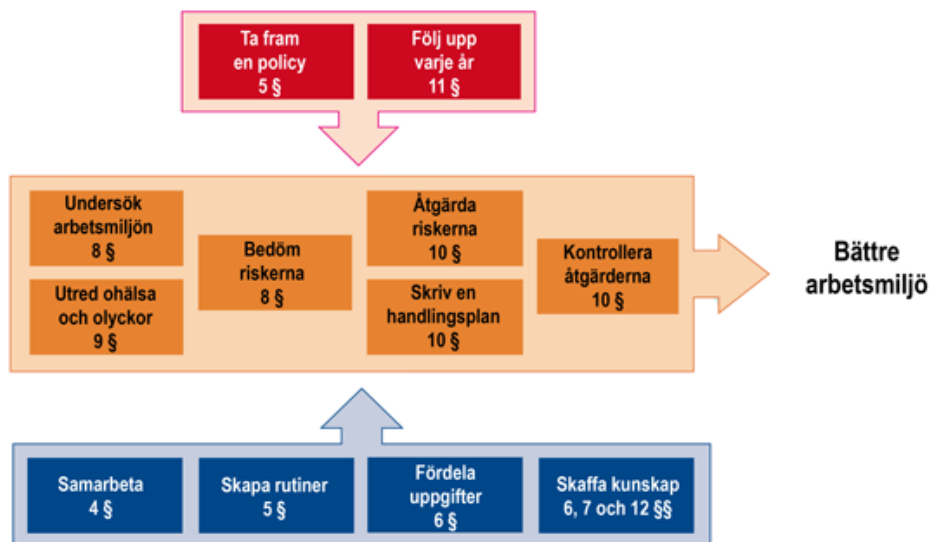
Ta fram en policy 5 §

Följ upp varje år 11 §

Undersök arbetsmiljön 8 §

Utred ohälsa och olyckor 9 §

Bedöm riskerna 8 §

Åtgärda riskerna 10 §

Skriv en handlingsplan 10 §

Kontrollera åtgärderna 10 §

Bättre arbetsmiljö

Samarbeta 4 §

Skapa rutiner 5 §

Fördela uppgifter 6 §

Skaffa kunskap 6, 7 och 12 §§